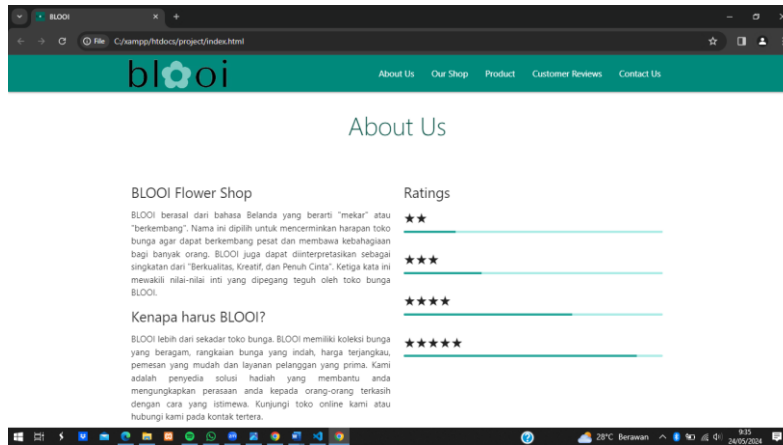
BLOOI

File C:/xampp/htdocs/project/index.html

bl oi

About Us Our Shop Product Customer Reviews Contact Us

About Us

BLOOI Flower Shop

BLOOI berasal dari bahasa Belanda yang berarti "mekar" atau "berkembang". Nama ini dipilih untuk mencerminkan harapan toko bunga agar dapat berkembang pesat dan membawa kebahagiaan bagi banyak orang. BLOOI juga dapat diinterpretasikan sebagai singkatan dari "Berkualitas, Kreatif, dan Penuh Cinta". Ketiga kata ini mewakili nilai-nilai inti yang dipegang teguh oleh toko bunga BLOOI.

Kenapa harus BLOOI?

BLOOI lebih dari sekadar toko bunga. BLOOI memiliki koleksi bunga yang beragam, rangkaian bunga yang indah, harga terjangkau, pemesan yang mudah dan layanan pelanggan yang prima. Kami adalah penyedia solusi hadiah yang membantu anda mengungkapkan perasaan anda kepada orang-orang terkasih dengan cara yang istimewa. Kunjungi toko online kami atau hubungi kami pada kontak tertera.

Ratings

★★

★★★

★★★★

★★★★★

28°C Berawan 9:35 24/05/2024